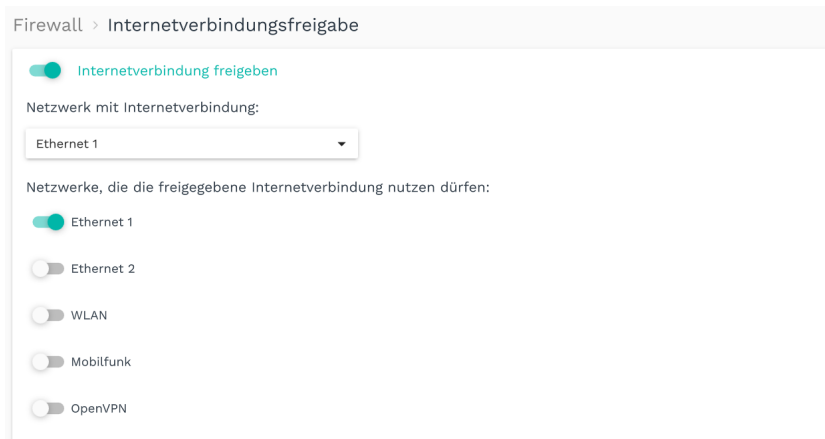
Firewall › Internetverbindungsfreigabe

Internetverbindung freigeben

Netzwerk mit Internetverbindung:

Ethernet 1

Netzwerke, die die freigegebene Internetverbindung nutzen dürfen:

Ethernet 1

Ethernet 2

WLAN

Mobilfunk

OpenVPN